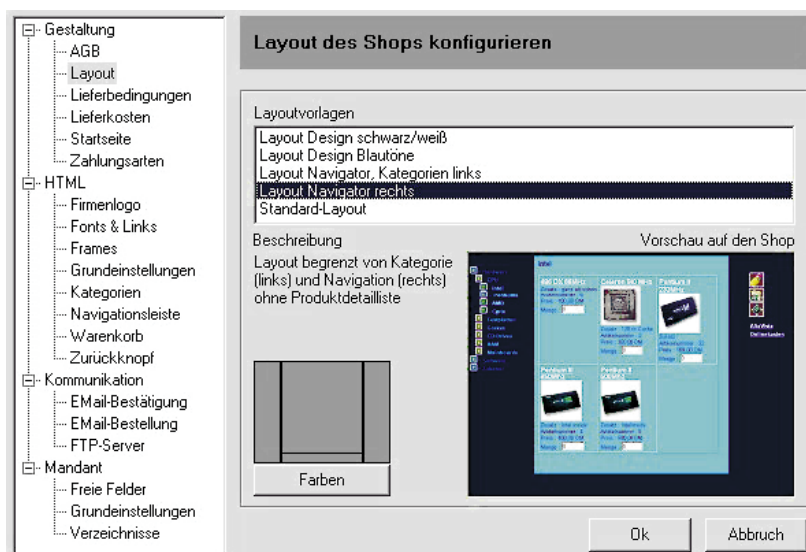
Gestaltung
AGB
Layout
Lieferbedingungen
Lieferkosten
Startseite
Zahlungsarten
HTML
Firmenlogo
Fonts & Links
Frames
Grundeinstellungen
Kategorien
Navigationsleiste
Warenkorb
Zurückknopf
Kommunikation
EMail-Bestätigung
EMail-Bestellung
FTP-Server
Mandant
Freie Felder
Grundeinstellungen
Verzeichnisse

Layout des Shops konfigurieren

Layoutvorlagen

Layout Design schwarz/weiß
Layout Design Blautöne
Layout Navigator, Kategorien links
Layout Navigator rechts
Standard-Layout

Beschreibung

Vorschau auf den Shop

Layout begrenzt von Kategorie (links) und Navigation (rechts) ohne Produktdetailliste

Intel

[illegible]

Farben

Ok

Abbruch